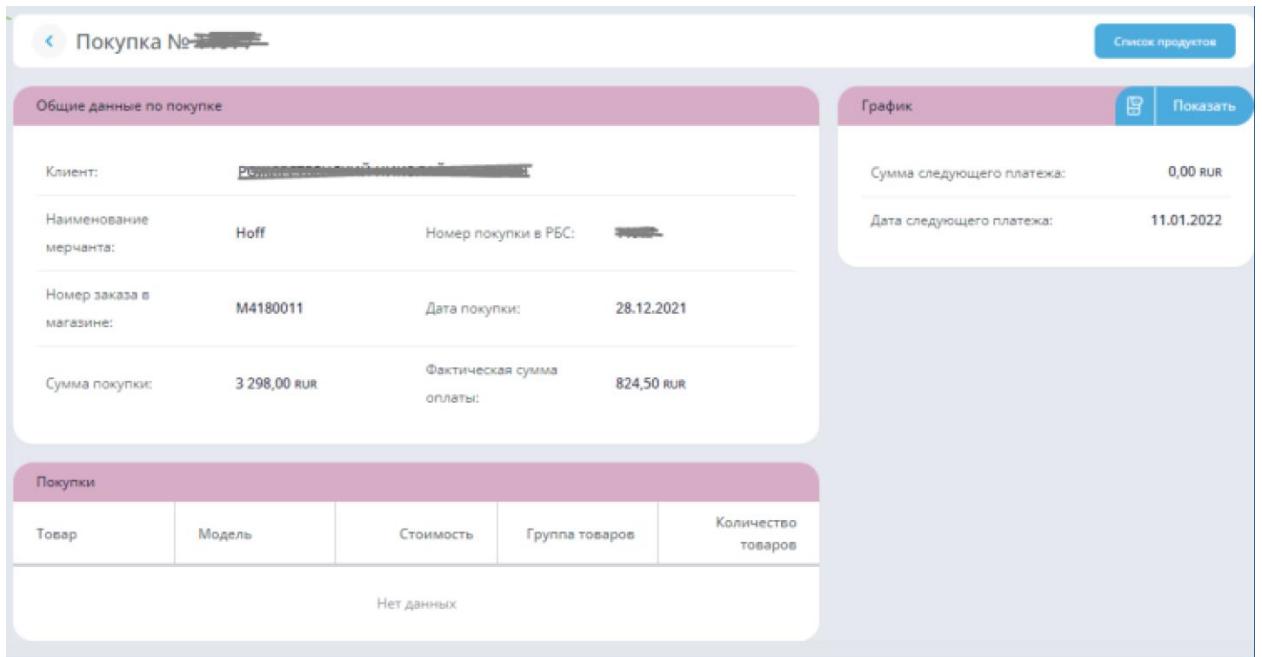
Покупка №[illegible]

Список продуктов

Общие данные по покупке

Клиент: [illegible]

Наименование мерчанта: Hoff

Номер покупки в РБС: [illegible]

Номер заказа в магазине: M4180011

Дата покупки: 28.12.2021

Сумма покупки: 3 298,00 RUR

Фактическая сумма оплаты: 824,50 RUR

График

Показать

Сумма следующего платежа: 0,00 RUR

Дата следующего платежа: 11.01.2022

Покупки

| Товар | Модель | Стоимость | Группа товаров | Количество товаров |
|---|---|---|---|---|
| Нет данных | | | | |